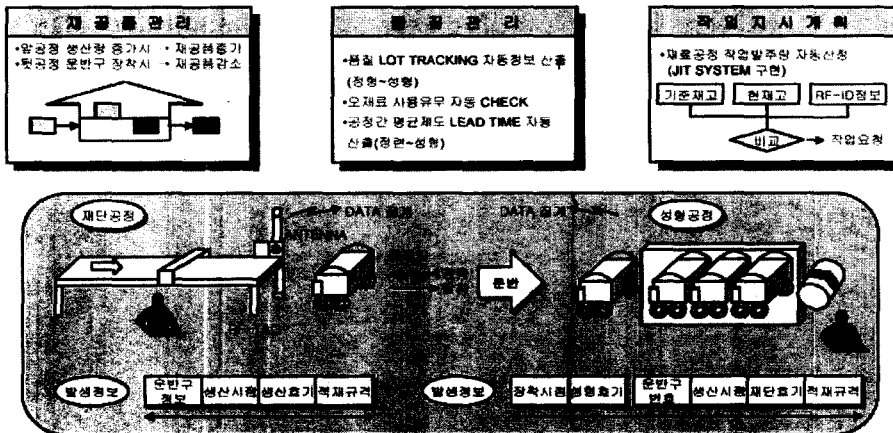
재공품관리

•앞공정 생산량 증가시 • 재공품증가
•뒷공정 운반구 장착시 • 재공품감소

품질관리

•품질 LOT TRACKING 자동정보 산출 (정형~성형)
•오재료 사용유무 자동 CHECK
•공정간 평균재도 LEAD TIME 자동 산출(정련~성형)

작업지시계획

•재료공정 작업발주량 자동산정 (JIT SYSTEM 구현)

기준재고

현재고

RF-ID정보

비교

작업요청

재단공정

DATA 출력

ANTENNA

DATA 출력

성형공정

운반

발생정보

운반구 정보

생산시점

생산호기

적재규격

발생정보

장착시점

성형호기

운반구 번호

생산시점

재단호기

적재규격